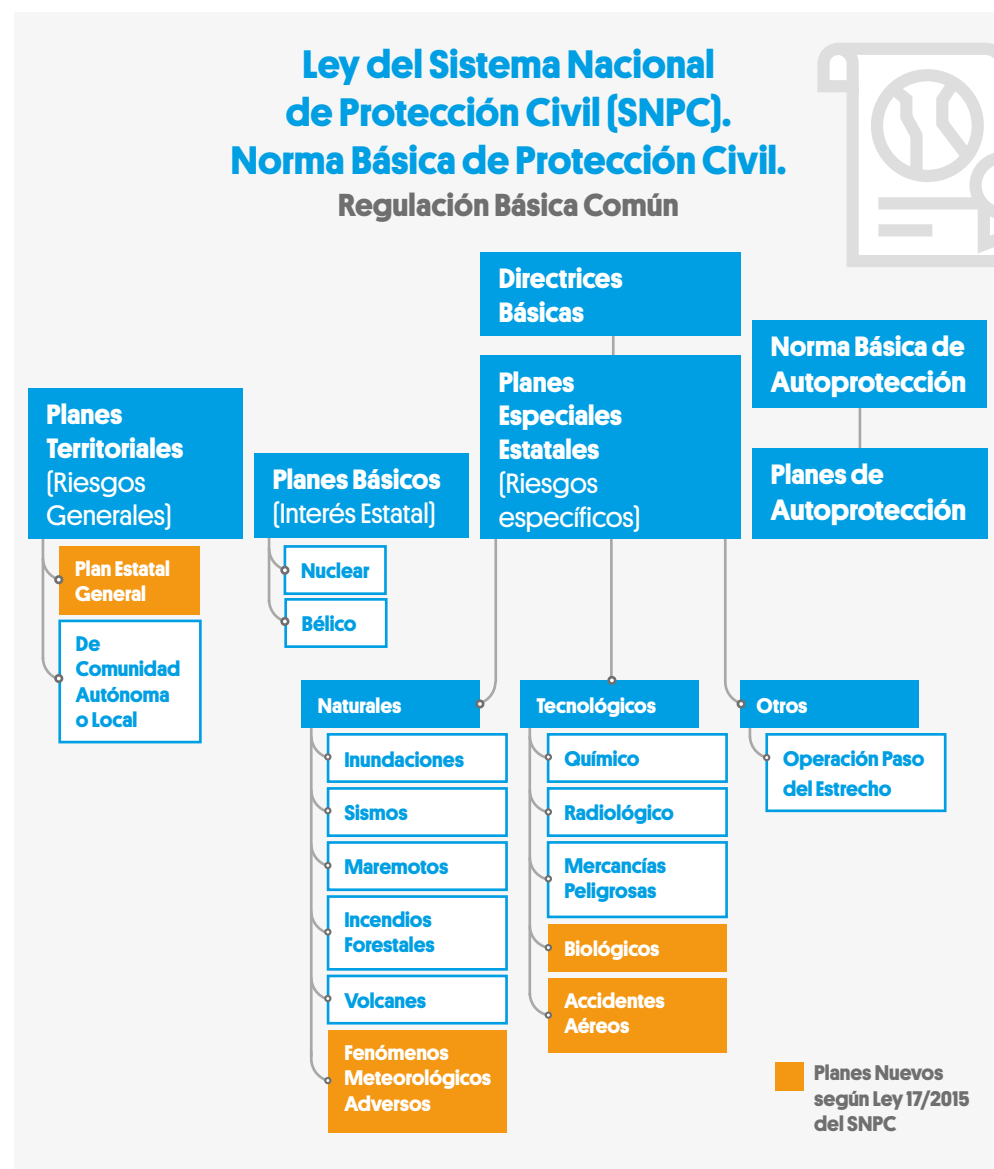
Ley del Sistema Nacional de Protección Civil (SNPC).
Norma Básica de Protección Civil.
Regulación Básica Común

Directrices Básicas

Norma Básica de Autoprotección

Planes Territoriales (Riesgos Generales)

Planes Básicos (Interés Estatal)

Planes Especiales Estatales (Riesgos específicos)

Planes de Autoprotección

Plan Estatal General

De Comunidad Autónoma o Local

Nuclear

Bélico

Naturales

Inundaciones

Sismos

Maremotos

Incendios Forestales

Volcanes

Fenómenos Meteorológicos Adversos

Tecnológicos

Químico

Radiológico

Mercancías Peligrosas

Biológicos

Accidentes Aéreos

Otros

Operación Paso del Estrecho

Planes Nuevos según Ley 17/2015 del SNPC